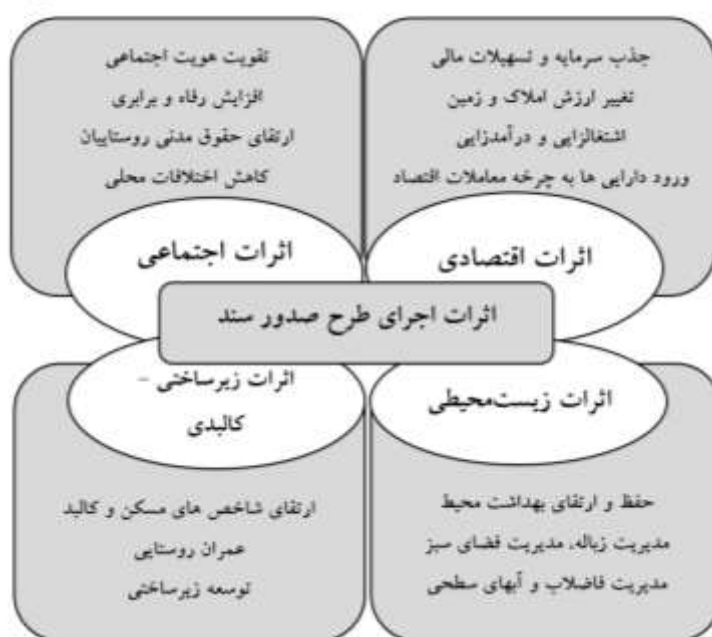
جذب سرمایه و تسهیلات مالی
تغییر ارزش املاک و زمین
اشتغالزایی و درآمدزایی
ورود دارایی ها به چرخه معاملات اقتصاد

اثرات اقتصادی

تقویت هویت اجتماعی
افزایش رفاه و برابری
ارتقای حقوق مدنی روستاییان
کاهش اختلافات محلی

اثرات اجتماعی

اثرات اجرای طرح صدور سند

اثرات زیست‌محیطی

حفظ و ارتقای بهداشت محیط
مدیریت زباله، مدیریت فضای سبز
مدیریت فاضلاب و آبهای سطحی

اثرات زیرساختی - کالبدی

ارتقای شاخص های مسکن و کالبد
عمران روستایی
توسعه زیرساختی